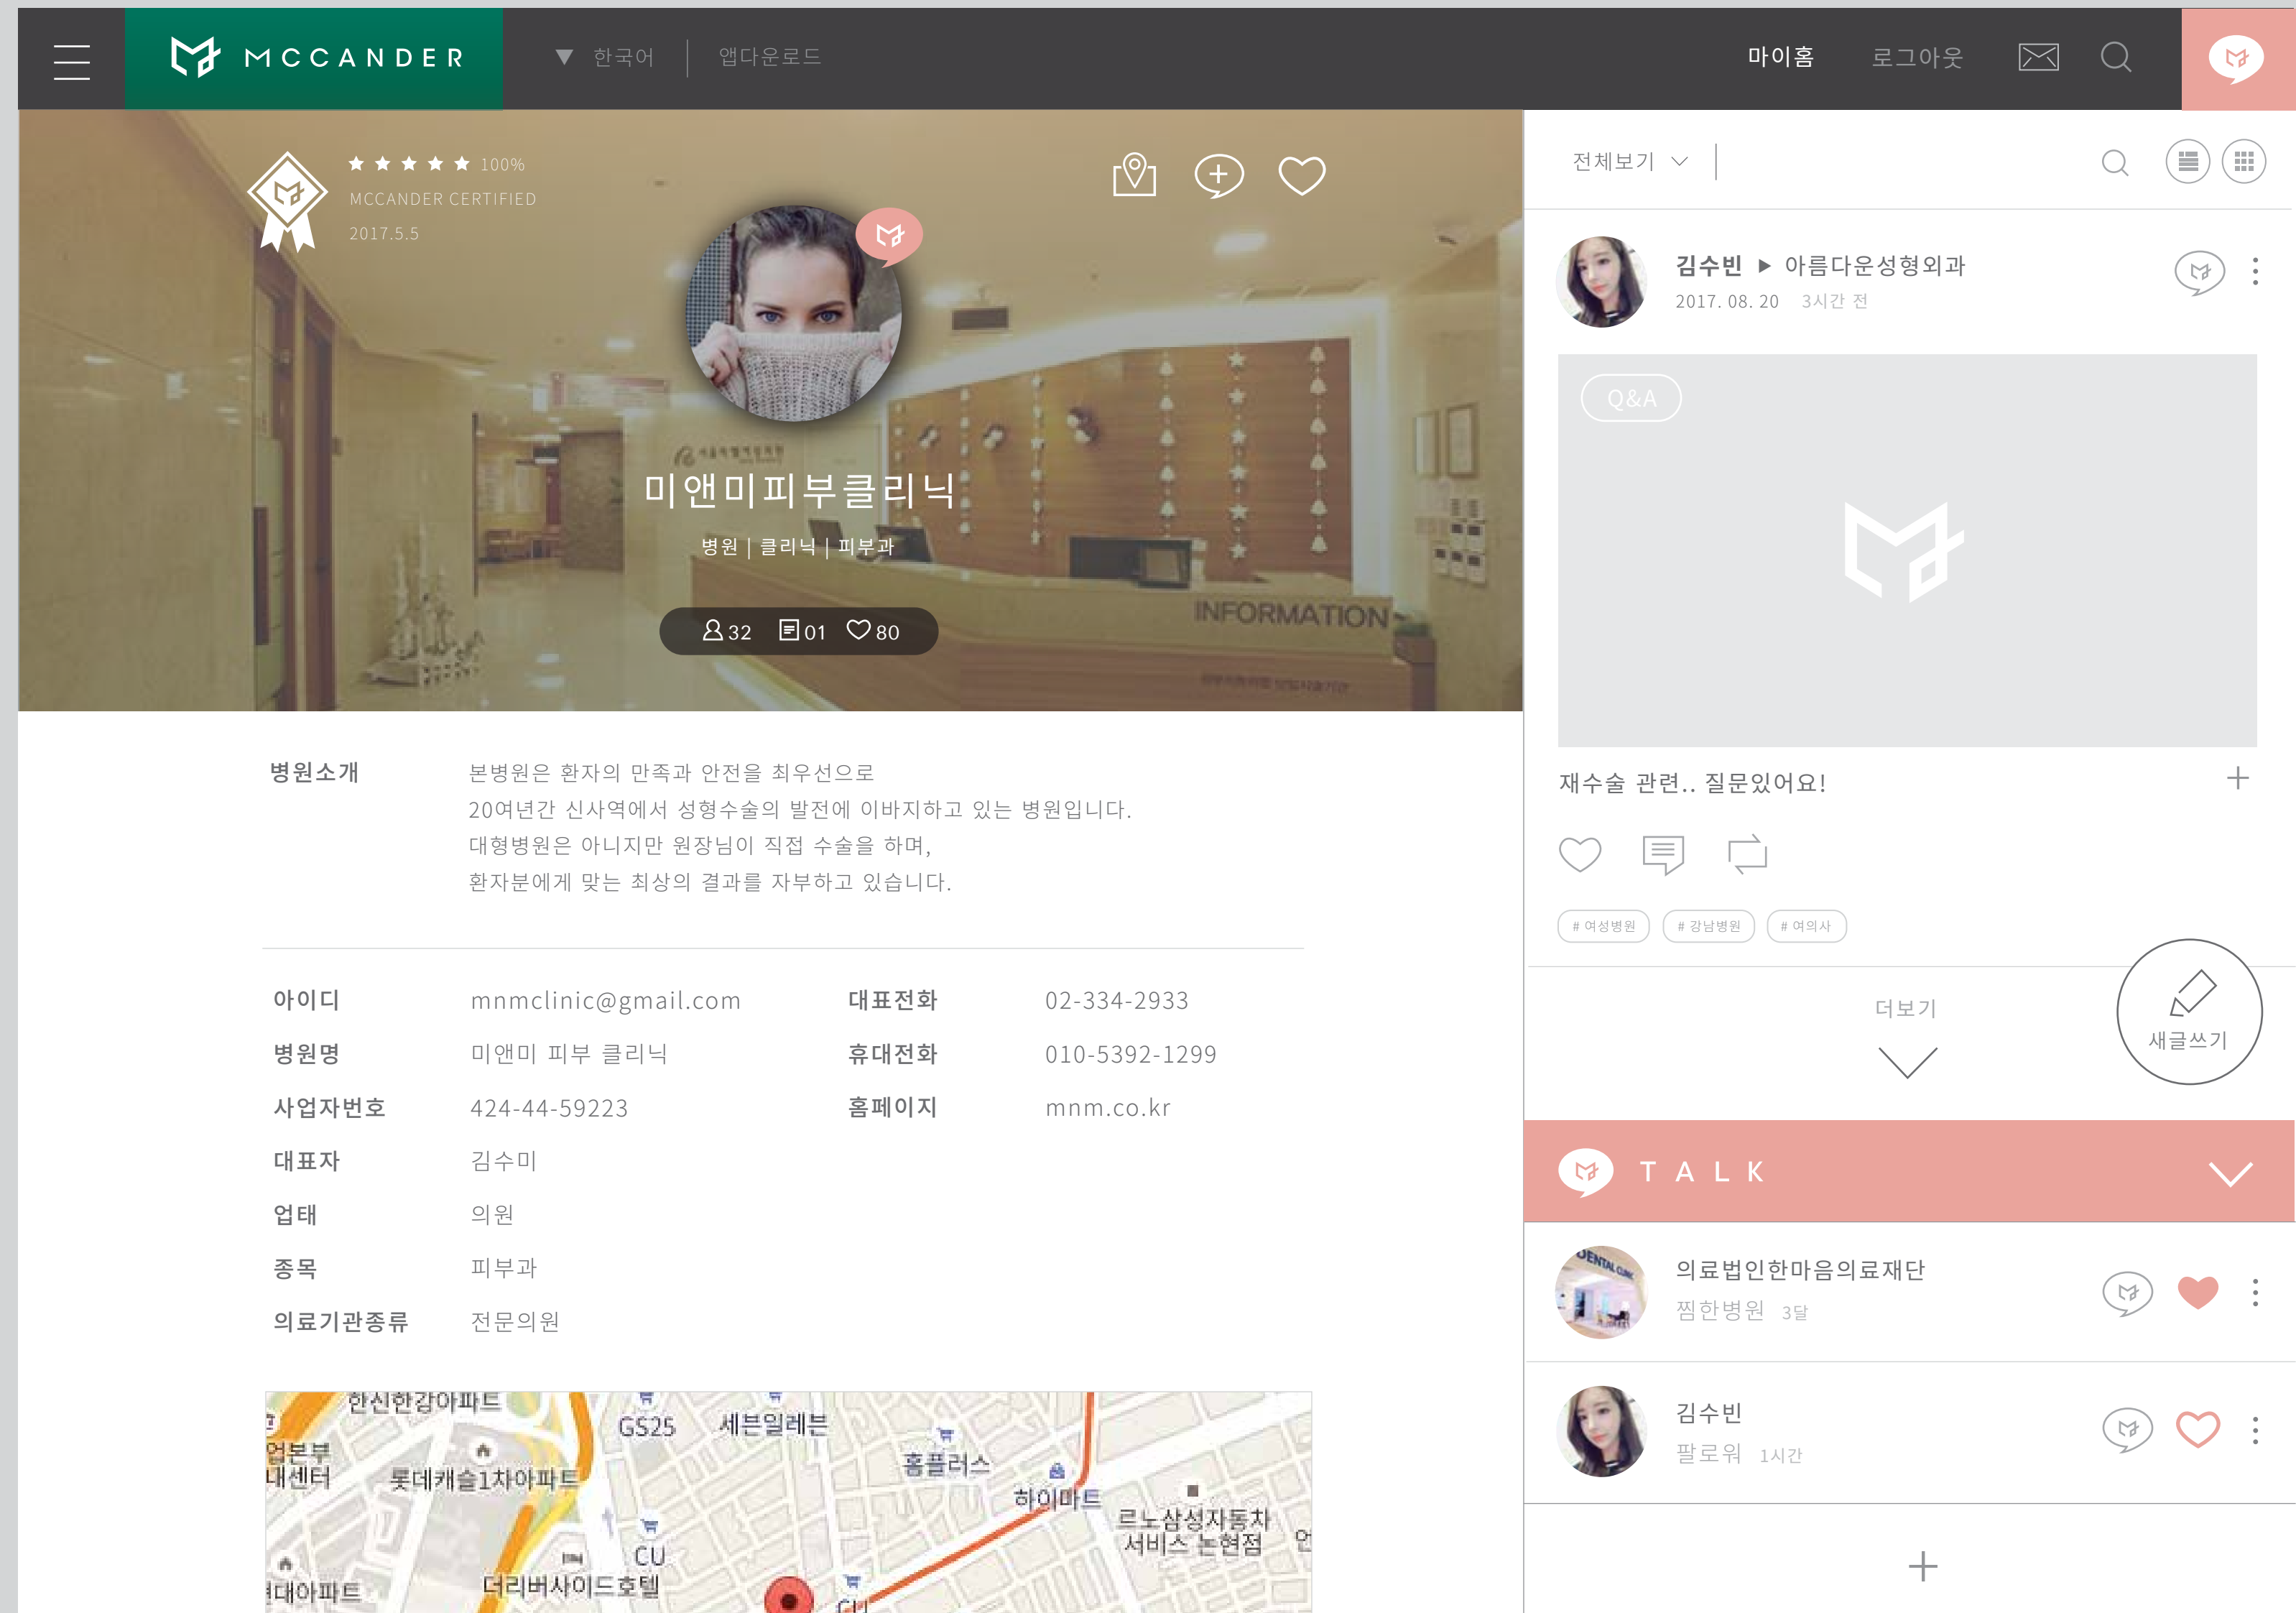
MCCANDER ▼ 한국어 | 앱다운로드 마이홈 로그아웃

100%
MCCANDER CERTIFIED
2017.5.5

미앤미피부클리닉
병원 | 클리닉 | 피부과
32 01 80

INFORMATION

병원소개
본병원은 환자의 만족과 안전을 최우선으로
20여년간 신사역에서 성형수술의 발전에 이바지하고 있는 병원입니다.
대형병원은 아니지만 원장님이 직접 수술을 하며,
환자분에게 맞는 최상의 결과를 자부하고 있습니다.

| 아이디 | mnmclinic@gmail.com | 대표전화 | 02-334-2933 |
|---|---|---|---|
| 병원명 | 미앤미 피부 클리닉 | 휴대전화 | 010-5392-1299 |
| 사업자번호 | 424-44-59223 | 홈페이지 | mnm.co.kr |
| 대표자 | 김수미 | | |
| 업태 | 의원 | | |
| 종목 | 피부과 | | |
| 의료기관종류 | 전문의원 | | |

한신한강아파트 GS25 세븐일레븐 홈플러스 하이마트 르노삼성자동차 서비스 논현점 롯데캐슬1차아파트 CU 더리버사이드호텔 CU

전체보기

김수빈 ▶ 아름다운성형외과
2017. 08. 20 3시간 전
Q&A
재수술 관련.. 질문있어요!
# 여성병원 # 강남병원 # 여의사
더보기
새글쓰기

T A L K
의료법인한마음의료재단
찜한병원 3달
김수빈
팔로워 1시간